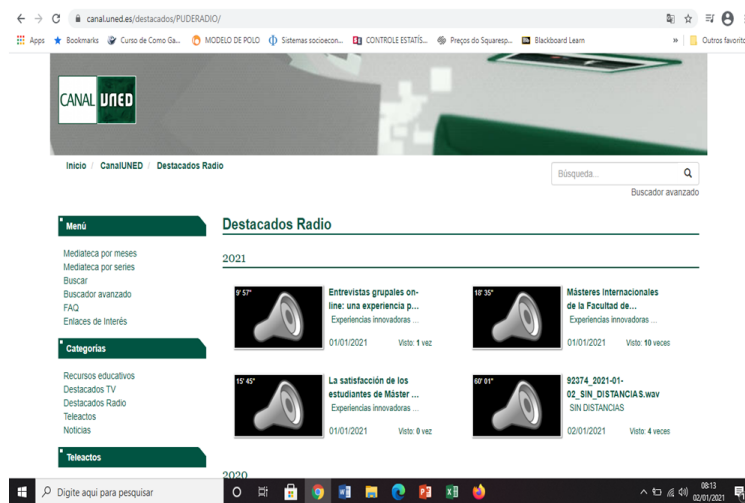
canal.uned.es/destacados/PUDERADIO/

Apps Bookmarks Curso de Como Ga... MODELO DE POLO Sistemas socioecon... CONTROLE ESTATÍS... Preços do Squaresp... Blackboard Learn » Outros favorito

CANAL UNED

Inicio / CanalUNED / Destacados Radio

Búsqueda...

Buscador avanzado

Menú

Mediateca por meses
Mediateca por series
Buscar
Buscador avanzado
FAQ
Enlaces de Interés

Categorías

Recursos educativos
Destacados TV
Destacados Radio
Teleactos
Noticias

Teleactos

Destacados Radio

2021

9' 57"

Entrevistas grupales on-line: una experiencia p...
Experiencias innovadoras ...

01/01/2021 Visto: 1 vez

18' 35"

Másteres Internacionales de la Facultad de...
Experiencias innovadoras ...

01/01/2021 Visto: 10 veces

15' 45"

La satisfacción de los estudiantes de Máster ...
Experiencias innovadoras ...

01/01/2021 Visto: 0 vez

60' 01"

92374_2021-01-02_SIN_DISTANCIAS.wav
SIN DISTANCIAS

02/01/2021 Visto: 4 veces

2020

Digite aqui para pesquisar

08:13
02/01/2021